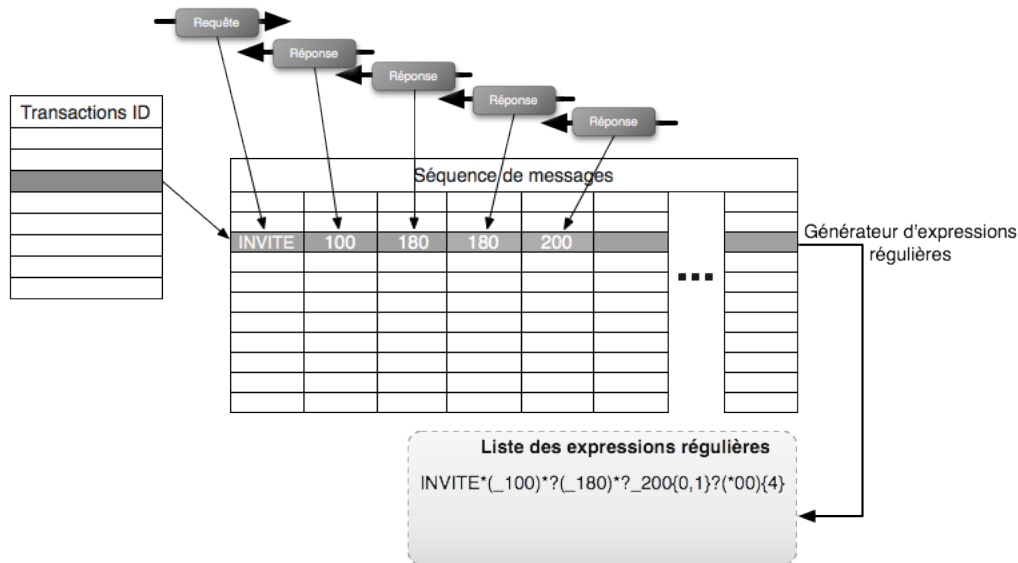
Requête

Réponse

Réponse

Réponse

Réponse

Transactions ID

Séquence de messages

| INVITE | 100 | 180 | 180 | 200 | | ... | |

Générateur d'expressions régulières

Liste des expressions régulières

INVITE*(_100)*?(_180)*?_200{0,1}?(*00){4}